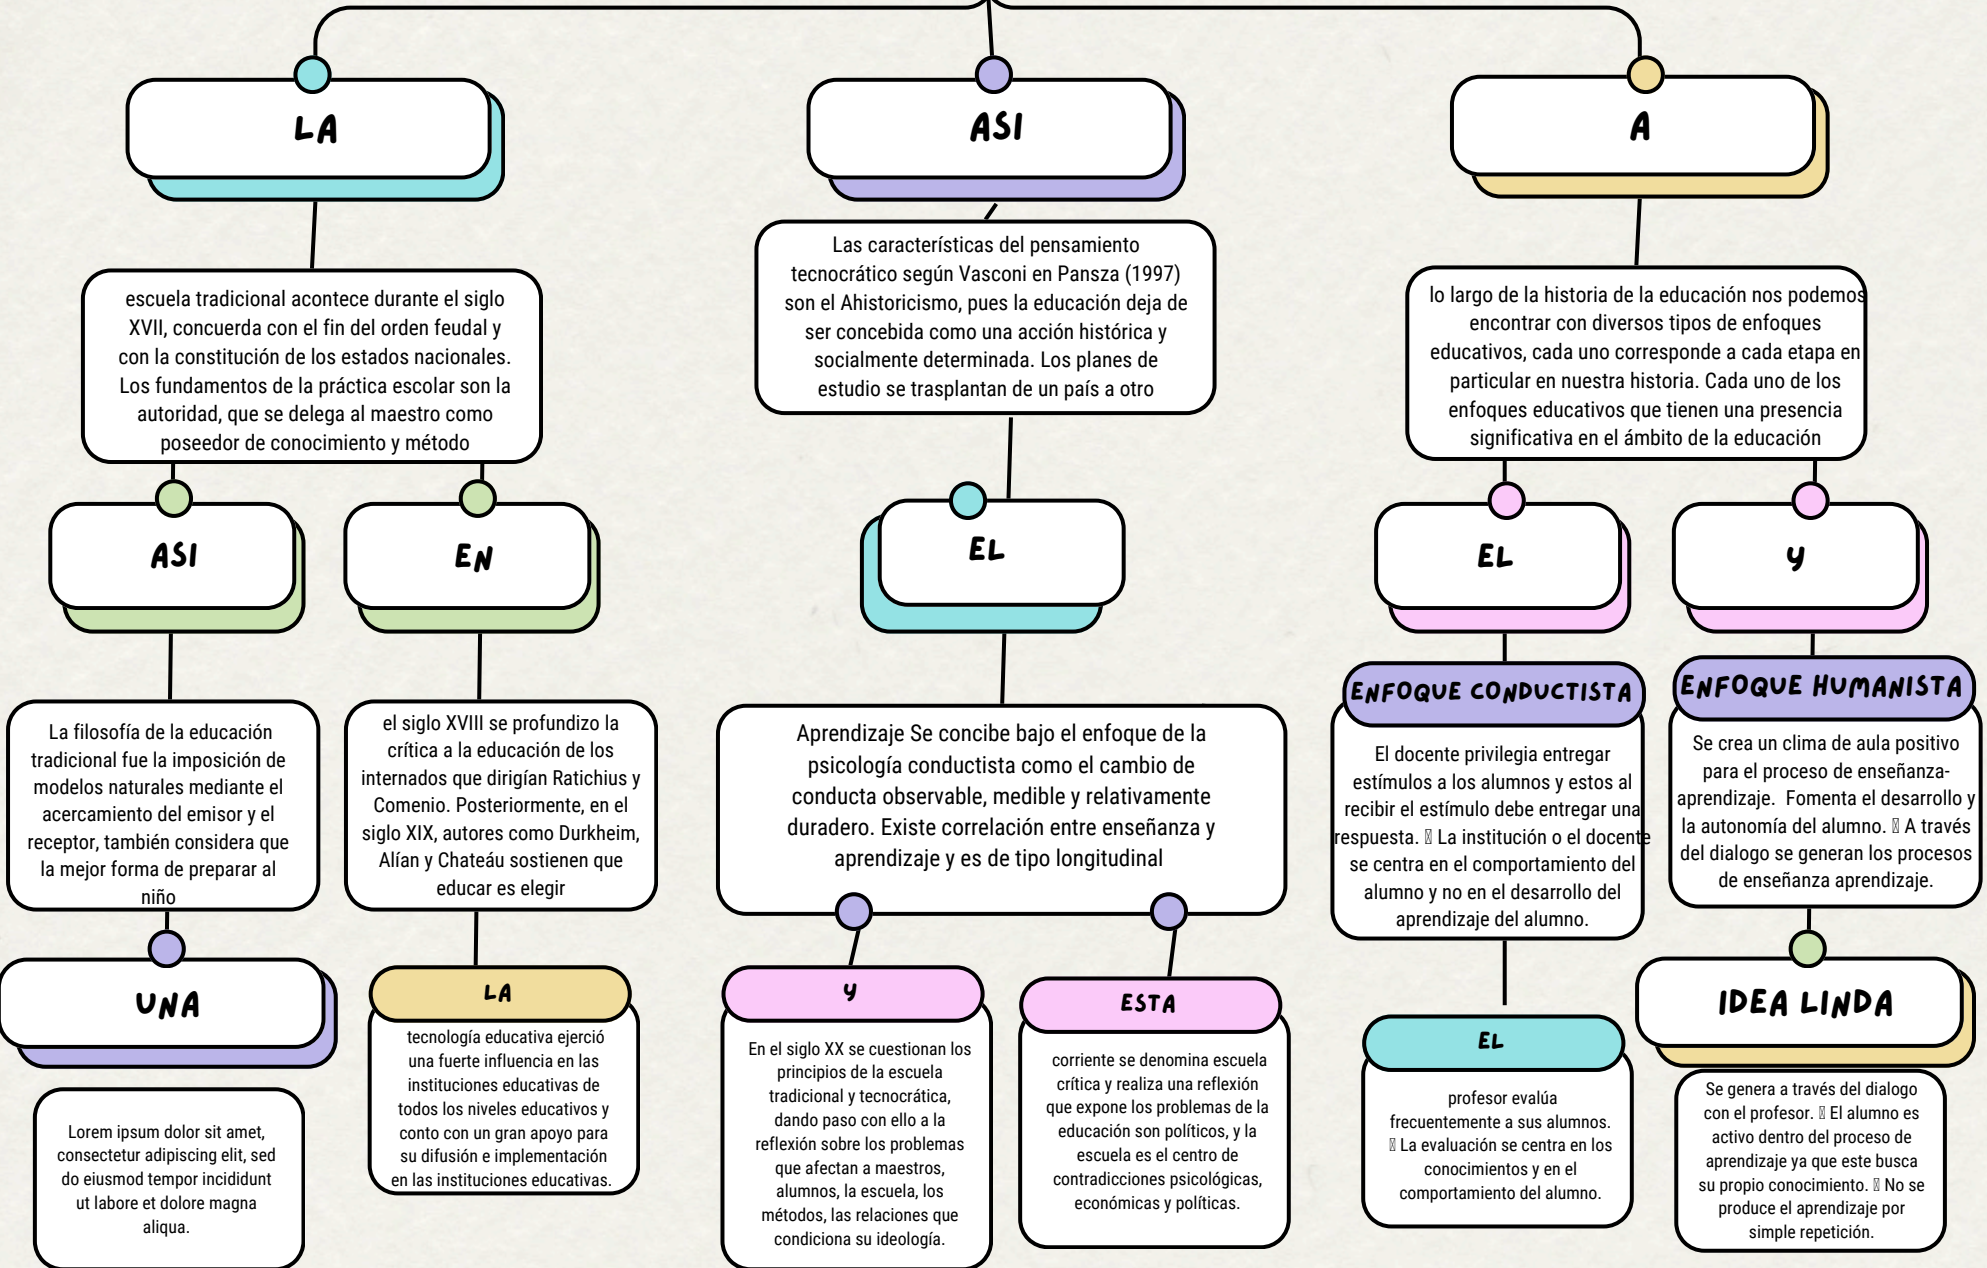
LA

escuela tradicional acontece durante el siglo XVII, concuerda con el fin del orden feudal y con la constitución de los estados nacionales. Los fundamentos de la práctica escolar son la autoridad, que se delega al maestro como poseedor de conocimiento y método

ASI

La filosofía de la educación tradicional fue la imposición de modelos naturales mediante el acercamiento del emisor y el receptor, también considera que la mejor forma de preparar al niño

UNA

Lorem ipsum dolor sit amet, consectetur adipiscing elit, sed do eiusmod tempor incididunt ut labore et dolore magna aliqua.

EN

el siglo XVIII se profundizo la crítica a la educación de los internados que dirigían Ratichius y Comenio. Posteriormente, en el siglo XIX, autores como Durkheim, Alían y Chateáu sostienen que educar es elegir

LA

tecnología educativa ejerció una fuerte influencia en las instituciones educativas de todos los niveles educativos y conto con un gran apoyo para su difusión e implementación en las instituciones educativas.

ASI

Las características del pensamiento tecnocrático según Vasconi en Pansza (1997) son el Ahistoricismo, pues la educación deja de ser concebida como una acción histórica y socialmente determinada. Los planes de estudio se trasplantan de un país a otro

EL

Aprendizaje Se concibe bajo el enfoque de la psicología conductista como el cambio de conducta observable, medible y relativamente duradero. Existe correlación entre enseñanza y aprendizaje y es de tipo longitudinal

Y

En el siglo XX se cuestionan los principios de la escuela tradicional y tecnocrática, dando paso con ello a la reflexión sobre los problemas que afectan a maestros, alumnos, la escuela, los métodos, las relaciones que condiciona su ideología.

ESTA

corriente se denomina escuela crítica y realiza una reflexión que expone los problemas de la educación son políticos, y la escuela es el centro de contradicciones psicológicas, económicas y políticas.

A

lo largo de la historia de la educación nos podemos encontrar con diversos tipos de enfoques educativos, cada uno corresponde a cada etapa en particular en nuestra historia. Cada uno de los enfoques educativos que tienen una presencia significativa en el ámbito de la educación

EL

ENFOQUE CONDUCTISTA

El docente privilegia entregar estímulos a los alumnos y estos al recibir el estímulo debe entregar una respuesta.  La institución o el docente se centra en el comportamiento del alumno y no en el desarrollo del aprendizaje del alumno.

EL

profesor evalúa frecuentemente a sus alumnos.  La evaluación se centra en los conocimientos y en el comportamiento del alumno.

Y

ENFOQUE HUMANISTA

Se crea un clima de aula positivo para el proceso de enseñanza-aprendizaje. Fomenta el desarrollo y la autonomía del alumno.  A través del dialogo se generan los procesos de enseñanza aprendizaje.

IDEA LINDA

Se genera a través del dialogo con el profesor.  El alumno es activo dentro del proceso de aprendizaje ya que este busca su propio conocimiento.  No se produce el aprendizaje por simple repetición.